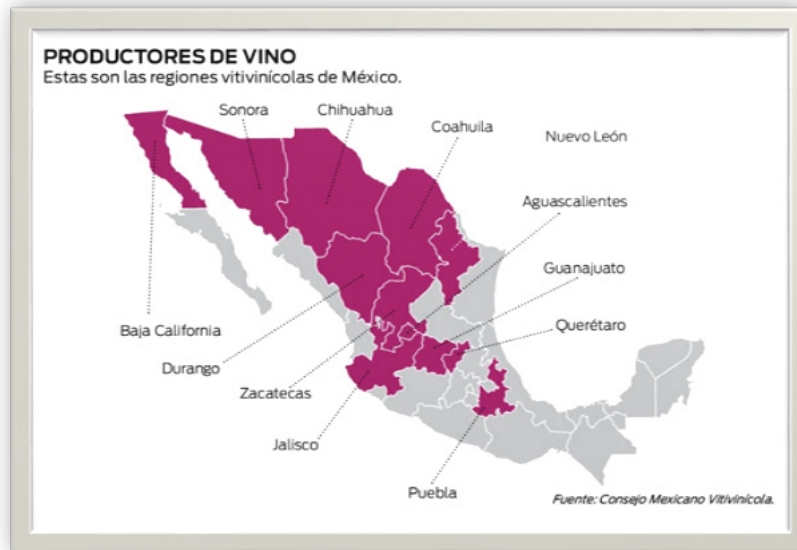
PRODUCTORES DE VINO
Estas son las regiones vitivinícolas de México.

Sonora
Chihuahua
Coahuila
Nuevo León
Aguascalientes
Guanajuato
Querétaro
Baja California
Durango
Zacatecas
Jalisco
Puebla

Fuente: Consejo Mexicano Vitivinícola.